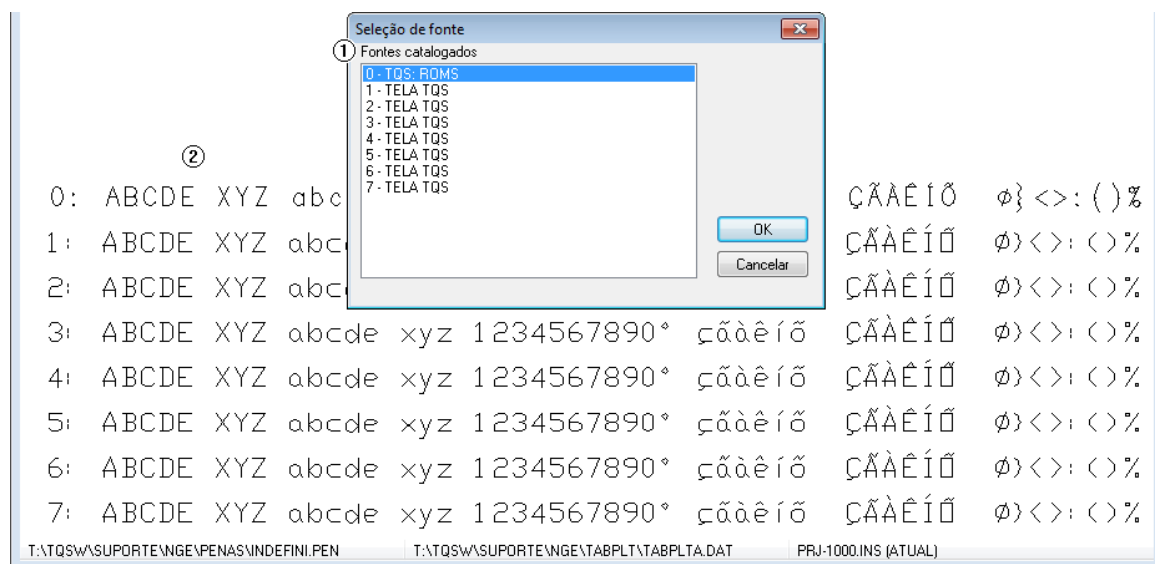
Seleção de fonte

① Fontes catalogados

0 - TQS: ROMS
1 - TELA TQS
2 - TELA TQS
3 - TELA TQS
4 - TELA TQS
5 - TELA TQS
6 - TELA TQS
7 - TELA TQS

OK

Cancelar

②

0: ABCDE XYZ abc ÇÃÀÊÍÕ ø}<>:()%

1: ABCDE XYZ abc ÇÃÀÊÍÕ ø}<>:()%

2: ABCDE XYZ abc ÇÃÀÊÍÕ ø}<>:()%

3: ABCDE XYZ abcde xyz 1234567890° çãàêíõ ÇÃÀÊÍÕ ø}<>:()%

4: ABCDE XYZ abcde xyz 1234567890° çãàêíõ ÇÃÀÊÍÕ ø}<>:()%

5: ABCDE XYZ abcde xyz 1234567890° çãàêíõ ÇÃÀÊÍÕ ø}<>:()%

6: ABCDE XYZ abcde xyz 1234567890° çãàêíõ ÇÃÀÊÍÕ ø}<>:()%

7: ABCDE XYZ abcde xyz 1234567890° çãàêíõ ÇÃÀÊÍÕ ø}<>:()%

T:\TQSW\SUPORTE\NGE\PENAS\INDEFINI.PEN T:\TQSW\SUPORTE\NGE\TABPLT\TABPLTA.DAT PRJ-1000.INS (ATUAL)